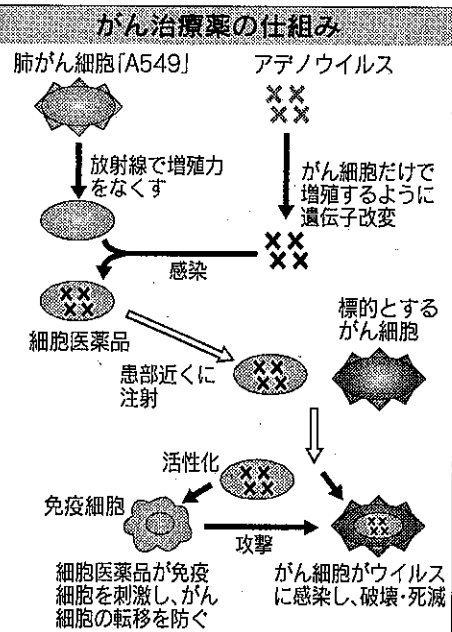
がん治療薬の仕組み

肺がん細胞「A549」

アデノウイルス

放射線で増殖力をなくす

がん細胞だけで増殖するように遺伝子改変

感染

細胞医薬品

標的とするがん細胞

患部近くに注射

活性化

免疫細胞

攻撃

細胞医薬品が免疫細胞を刺激し、がん細胞の転移を防ぐ

がん細胞がウイルスに感染し、破壊・死滅